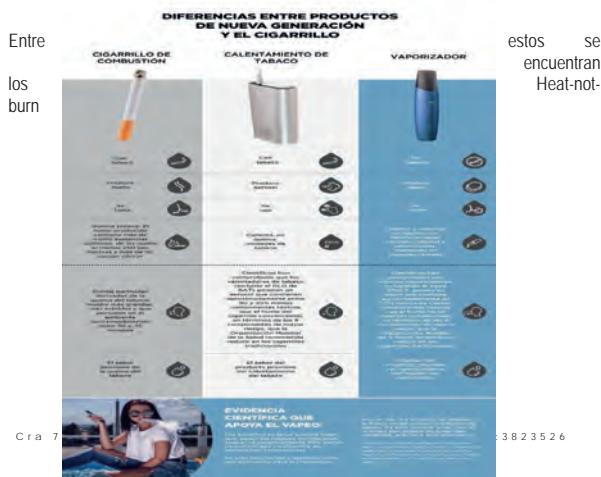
Entre estos se encuentran los Heat-not-burn

DIFERENCIAS ENTRE PRODUCTOS DE NUEVA GENERACIÓN Y EL CIGARRILLO

CIGARRILLO DE COMBUSTIÓN

CALENTAMIENTO DE TABACO

VAPORIZADOR

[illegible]

EVIDENCIA CIENTÍFICA QUE APOYA EL VAPEO:

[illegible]

Cra 7 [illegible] 3823526